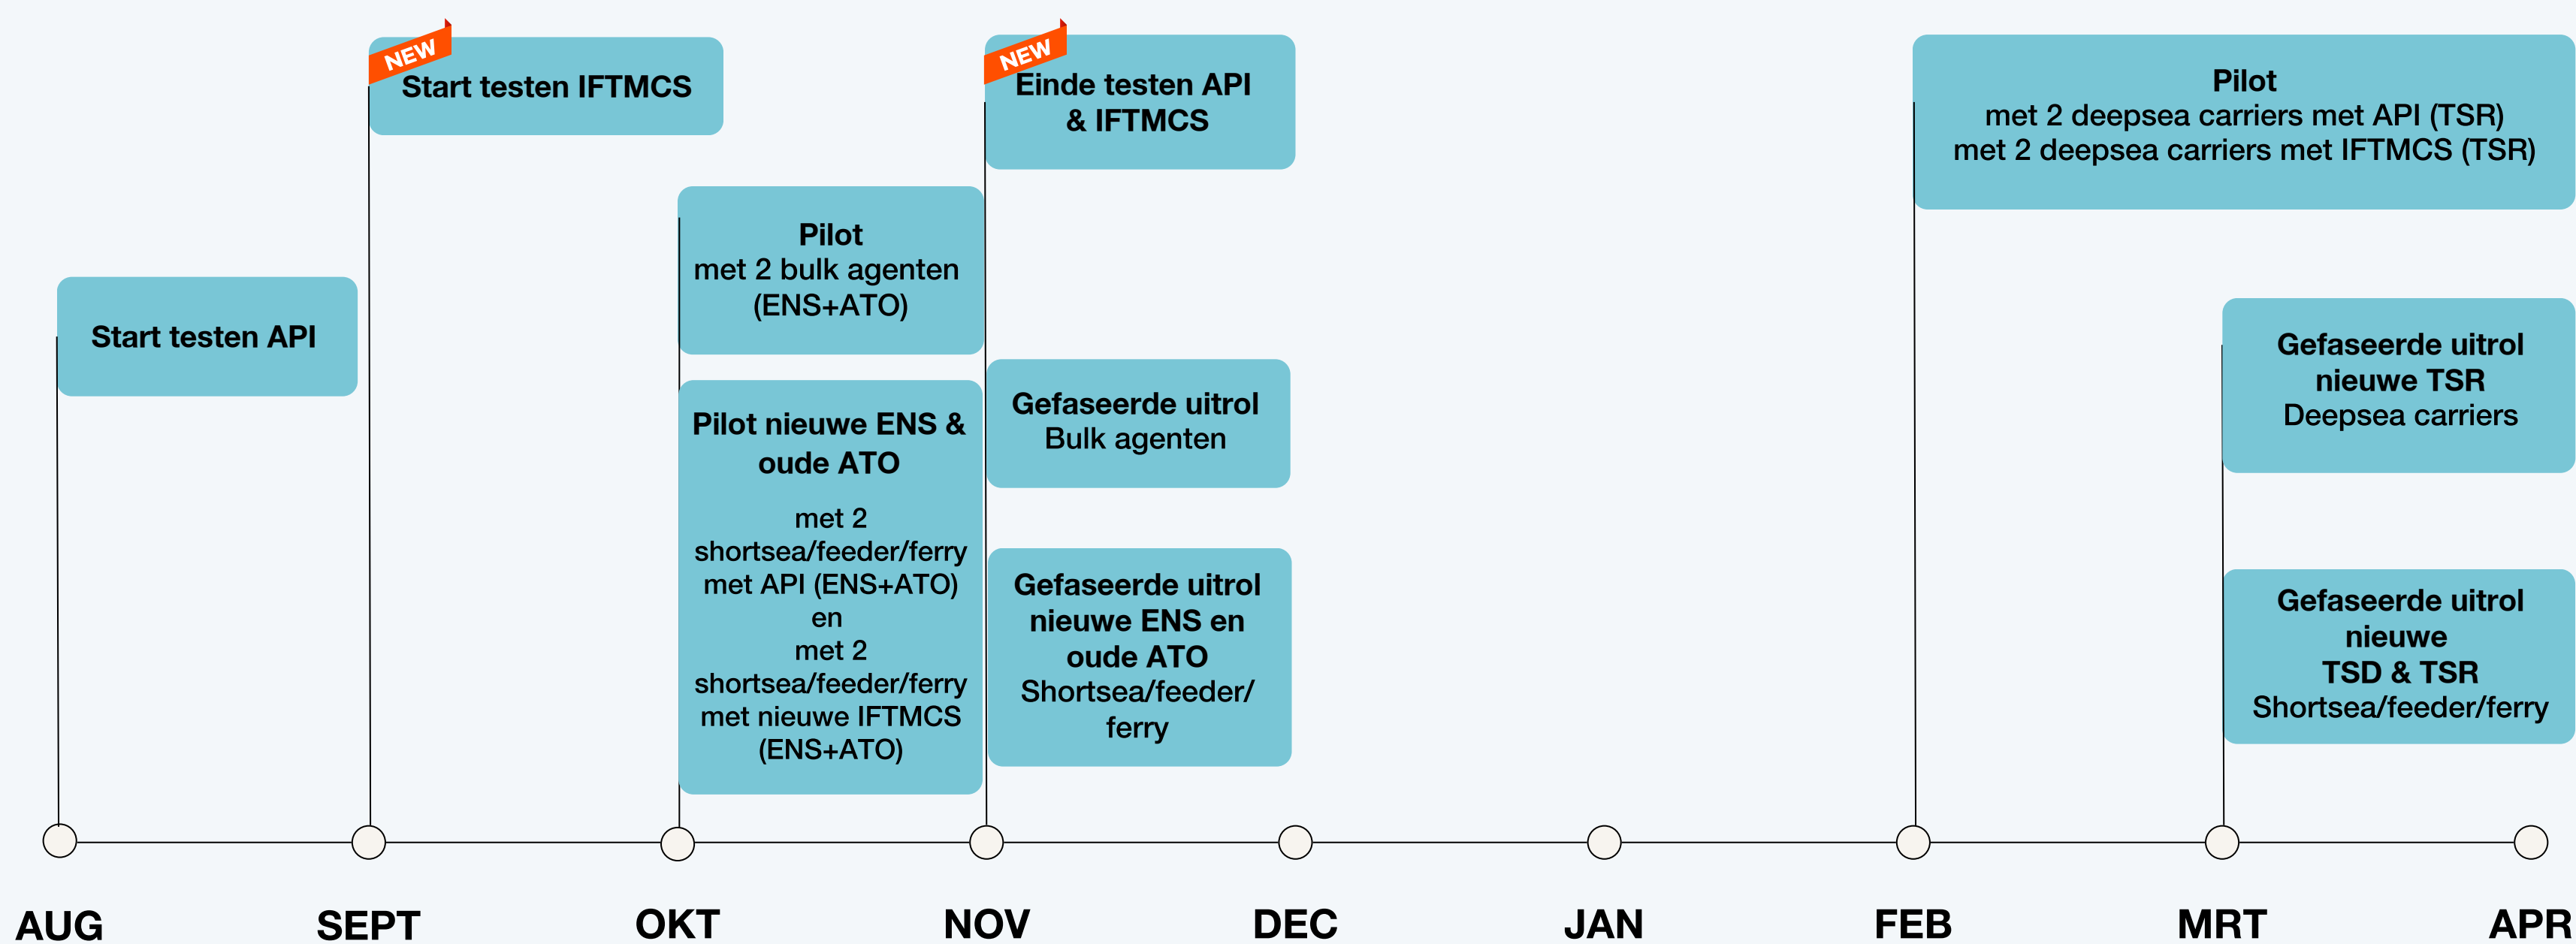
NEW
Start testen IFTMCS

NEW
Einde testen API & IFTMCS

Pilot
met 2 deepsea carriers met API (TSR)
met 2 deepsea carriers met IFTMCS (TSR)

Pilot
met 2 bulk agenten (ENS+ATO)

Start testen API

Pilot nieuwe ENS & oude ATO

met 2 shortsea/feeder/ferry met API (ENS+ATO)
en
met 2 shortsea/feeder/ferry met nieuwe IFTMCS (ENS+ATO)

Gefaseerde uitrol
Bulk agenten

Gefaseerde uitrol nieuwe ENS en oude ATO
Shortsea/feeder/ ferry

Gefaseerde uitrol nieuwe TSR
Deepsea carriers

Gefaseerde uitrol nieuwe TSD & TSR
Shortsea/feeder/ferry

AUG SEPT OKT NOV DEC JAN FEB MRT APR